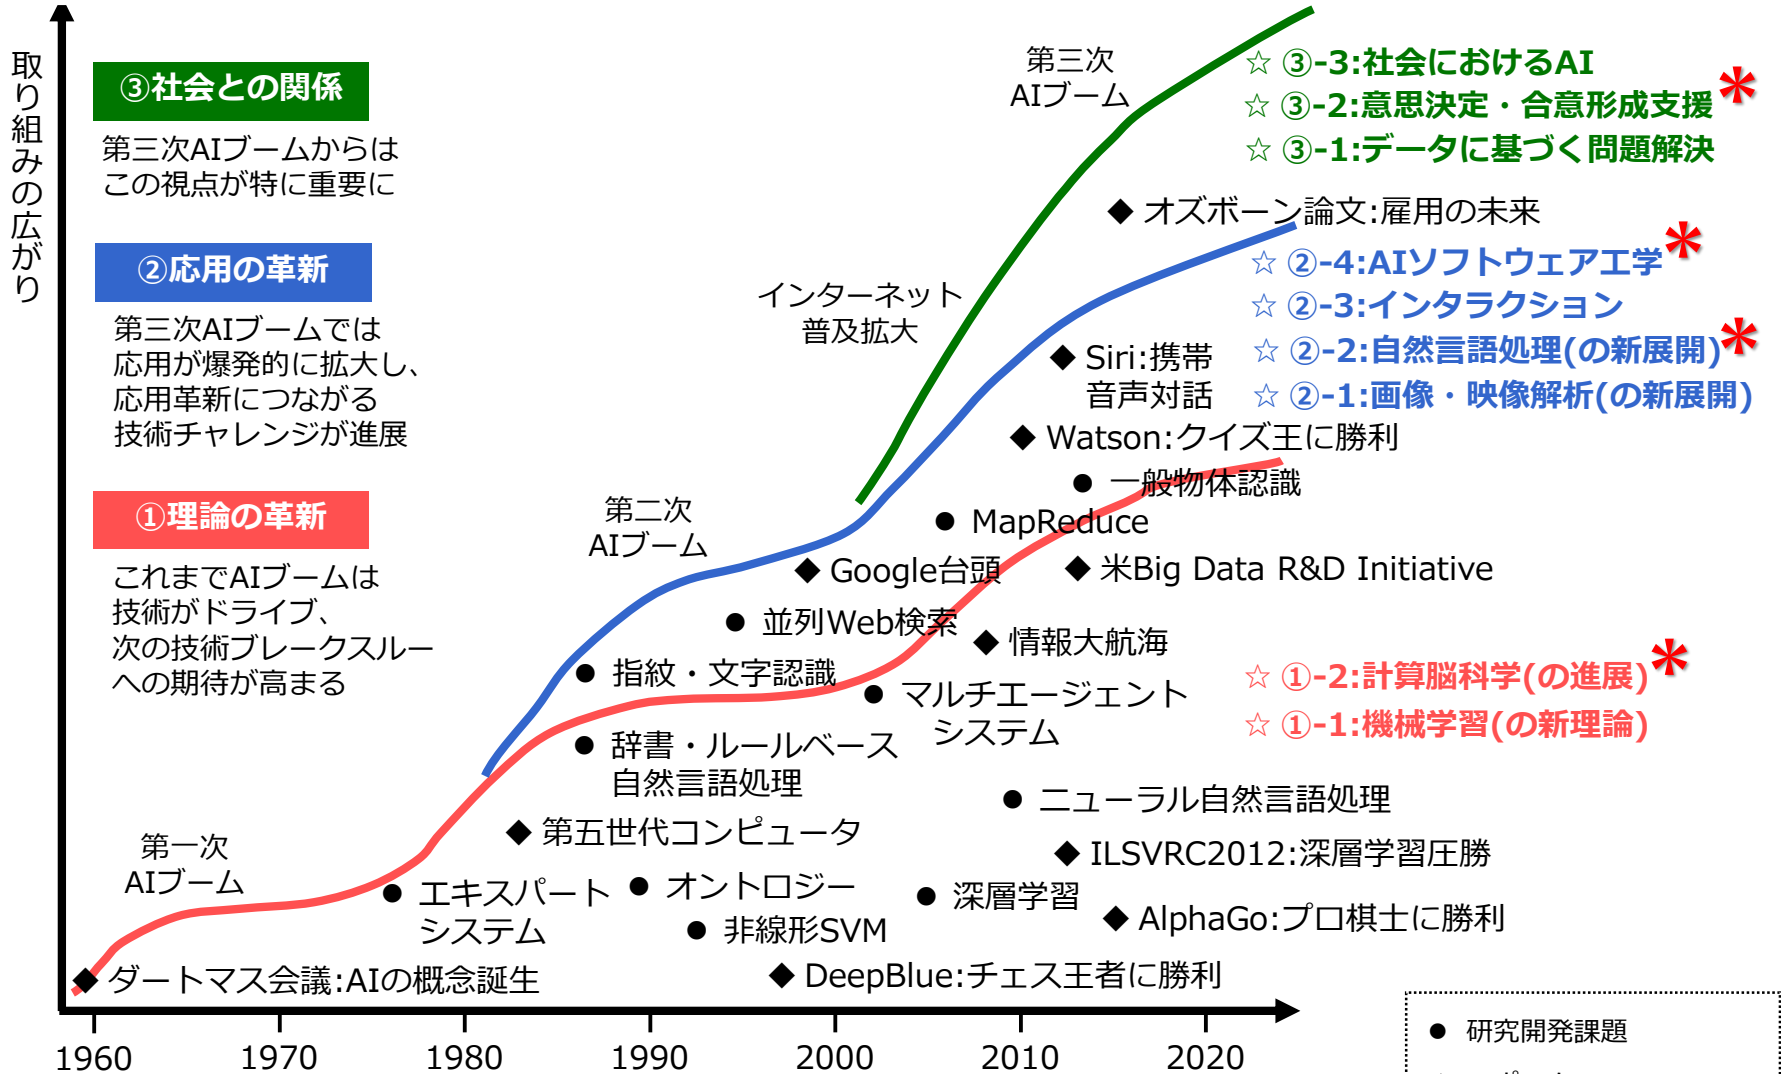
取り組みの広がり

③社会との関係

第三次AIブームからはこの視点が特に重要に

②応用の革新

第三次AIブームでは応用が爆発的に拡大し、応用革新につながる技術チャレンジが進展

①理論の革新

これまでAIブームは技術がドライブ、次の技術ブレークスルーへの期待が高まる

第一次 AIブーム

第二次 AIブーム

第三次 AIブーム

インターネット普及拡大

☆ ③-3:社会におけるAI
☆ ③-2:意思決定・合意形成支援 *
☆ ③-1:データに基づく問題解決

◆ オズボーン論文:雇用の未来

☆ ②-4:AIソフトウェア工学 *
☆ ②-3:インタラクション
☆ ②-2:自然言語処理(の新展開) *
☆ ②-1:画像・映像解析(の新展開)

◆ Siri:携帯音声対話
◆ Watson:クイズ王に勝利
● 一般物体認識
● MapReduce
◆ Google台頭
◆ 米Big Data R&D Initiative
● 並列Web検索
◆ 情報大航海
● 指紋・文字認識
● マルチエージェントシステム
☆ ①-2:計算脳科学(の進展) *
☆ ①-1:機械学習(の新理論)
● 辞書・ルールベース自然言語処理
● ニューラル自然言語処理
◆ 第五世代コンピュータ
◆ ILSVRC2012:深層学習圧勝
● エキスパートシステム
● オントロジー
● 深層学習
◆ AlphaGo:プロ棋士に勝利
● 非線形SVM
◆ ダートマス会議:AIの概念誕生
◆ DeepBlue:チェス王者に勝利

1960 1970 1980 1990 2000 2010 2020

● 研究開発課題